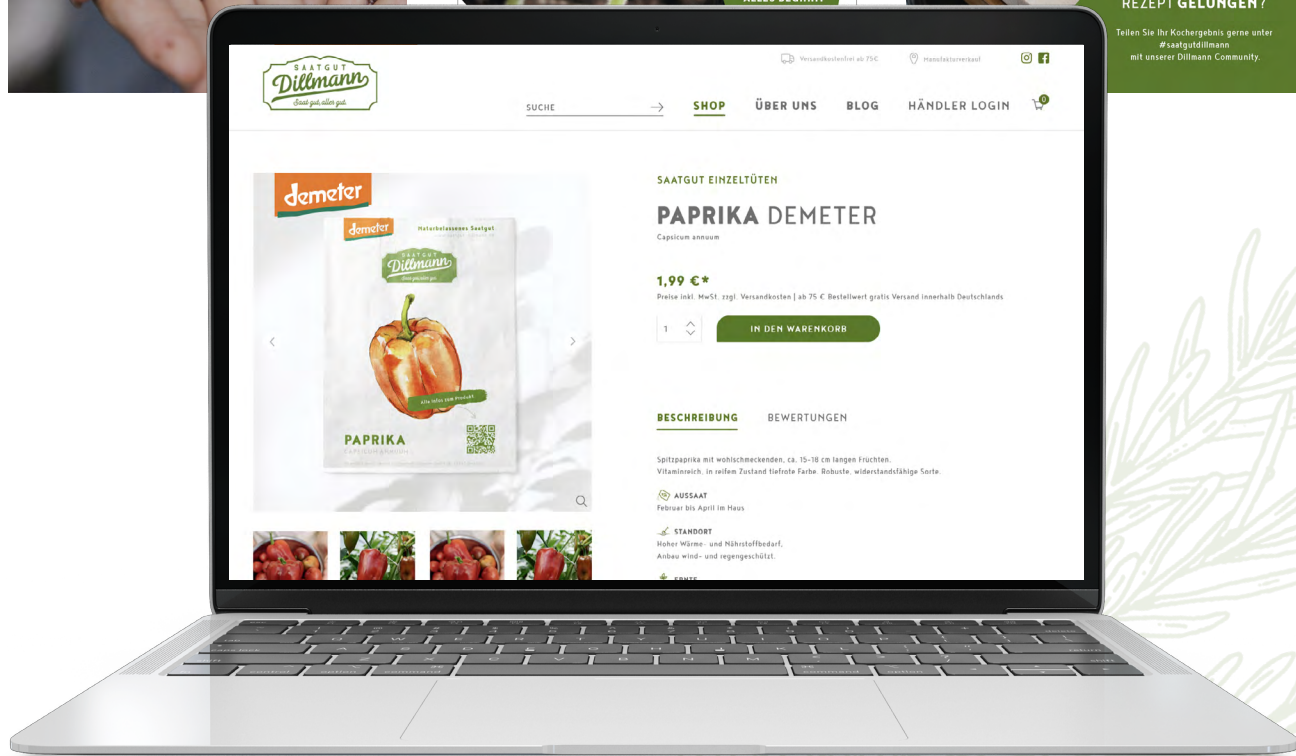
REZEPT GELUNGEN?

Teilen Sie Ihr Kochergebnis gerne unter #saatgutdillmann mit unserer Dillmann Community.

SAATGUT Dillmann Saat gut, alles gut.

Versandkostenfrei ab 75€ Manufakturverkauf

SUCHE SHOP ÜBER UNS BLOG HÄNDLER LOGIN 0

demeter

demeter Naturbelassenes Saatgut

SAATGUT Dillmann Saat gut, alles gut.

Alle Infos zum Produkt

PAPRIKA
CAPSICUM ANNUUM

SAATGUT EINZELTÜTEN

PAPRIKA DEMETER
Capsicum annuum

1,99 €*
Preise inkl. MwSt. zzgl. Versandkosten | ab 75 € Bestellwert gratis Versand innerhalb Deutschlands

1

IN DEN WARENKORB

BESCHREIBUNG BEWERTUNGEN

Spitzpaprika mit wohlschmeckenden, ca. 15-18 cm langen Früchten. Vitaminreich, in reifem Zustand tiefrote Farbe. Robuste, widerstandsfähige Sorte.

AUSSAAT
Februar bis April im Haus

STANDORT
Hoher Wärme- und Nährstoffbedarf, Anbau wind- und regengeschützt.

ERNTE